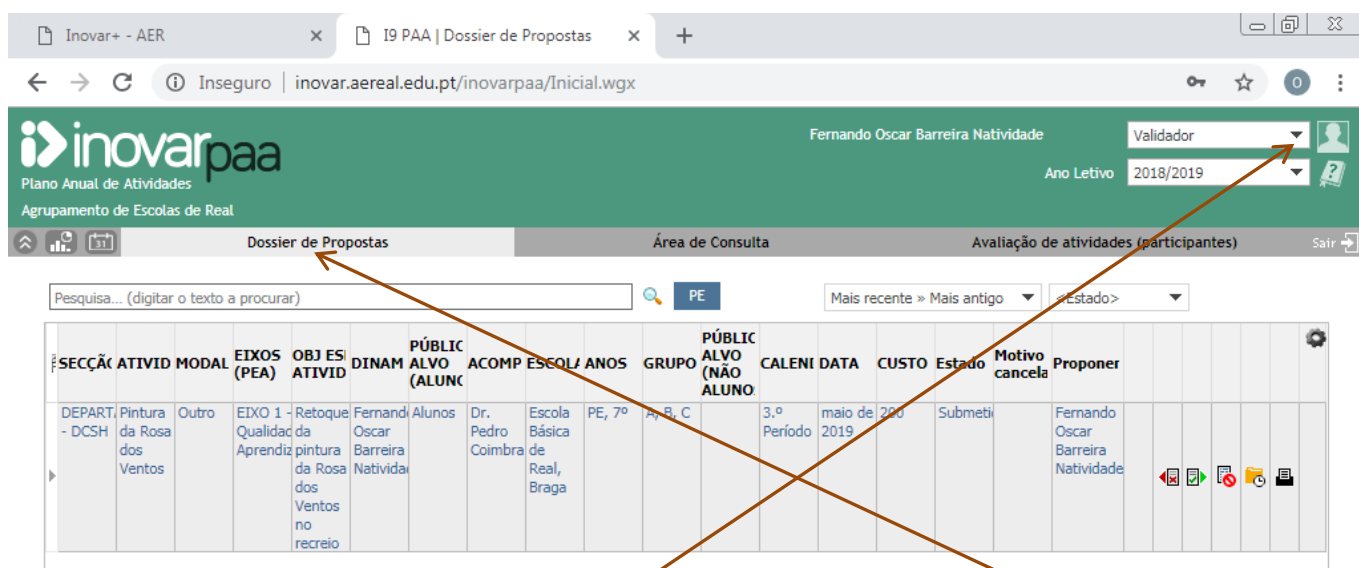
Inovar+ - AER
I9 PAA | Dossier de Propostas
Inseguro | inovar.aereal.edu.pt/inovarpaa/Inicial.wgx

inovarpaa
Plano Anual de Atividades
Agrupamento de Escolas de Real

Fernando Oscar Barreira Natividade
Validador
Ano Letivo 2018/2019

Dossier de Propostas | Área de Consulta | Avaliação de atividades (participantes) | Sair

Pesquisa... (digitar o texto a procurar)
PE
Mais recente » Mais antigo
<Estado>

| SECÇÃ | ATIVID | MODAL | EIXOS (PEA) | OBJ ESP ATIVID | DINAM | PÚBLIC ALVO (ALUNO | ACOMP | ESCOLA | ANOS | GRUPO | PÚBLIC ALVO (NÃO ALUNO | CALEND | DATA | CUSTO | Estado | Motivo cancela | Proponen |
|---|---|---|---|---|---|---|---|---|---|---|---|---|---|---|---|---|---|
| DEPART. - DCSH | Pintura da Rosa dos Ventos | Outro | EIXO 1 - Qualidad Aprendiz | Retoque da pintura da Rosa dos Ventos no recreio | Fernand Oscar Barreira Natividad | Alunos | Dr. Pedro Coimbra | Escola Básica de Real, Braga | PE, 7º | A, B, C | | 3.º Período | maio de 2019 | 200 | Submeti | | Fernando Oscar Barreira Natividade |